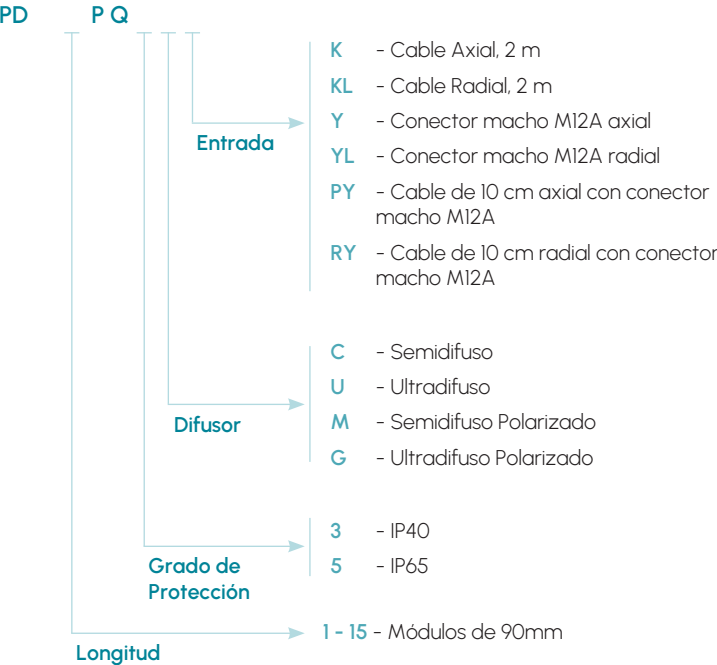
PD P Q

Entrada

K - Cable Axial, 2 m
KL - Cable Radial, 2 m
Y - Conector macho M12A axial
YL - Conector macho M12A radial
PY - Cable de 10 cm axial con conector macho M12A
RY - Cable de 10 cm radial con conector macho M12A

Difusor

C - Semidifuso
U - Ultradifuso
M - Semidifuso Polarizado
G - Ultradifuso Polarizado

Grado de Protección

3 - IP40
5 - IP65

Longitud

1 - 15 - Módulos de 90mm